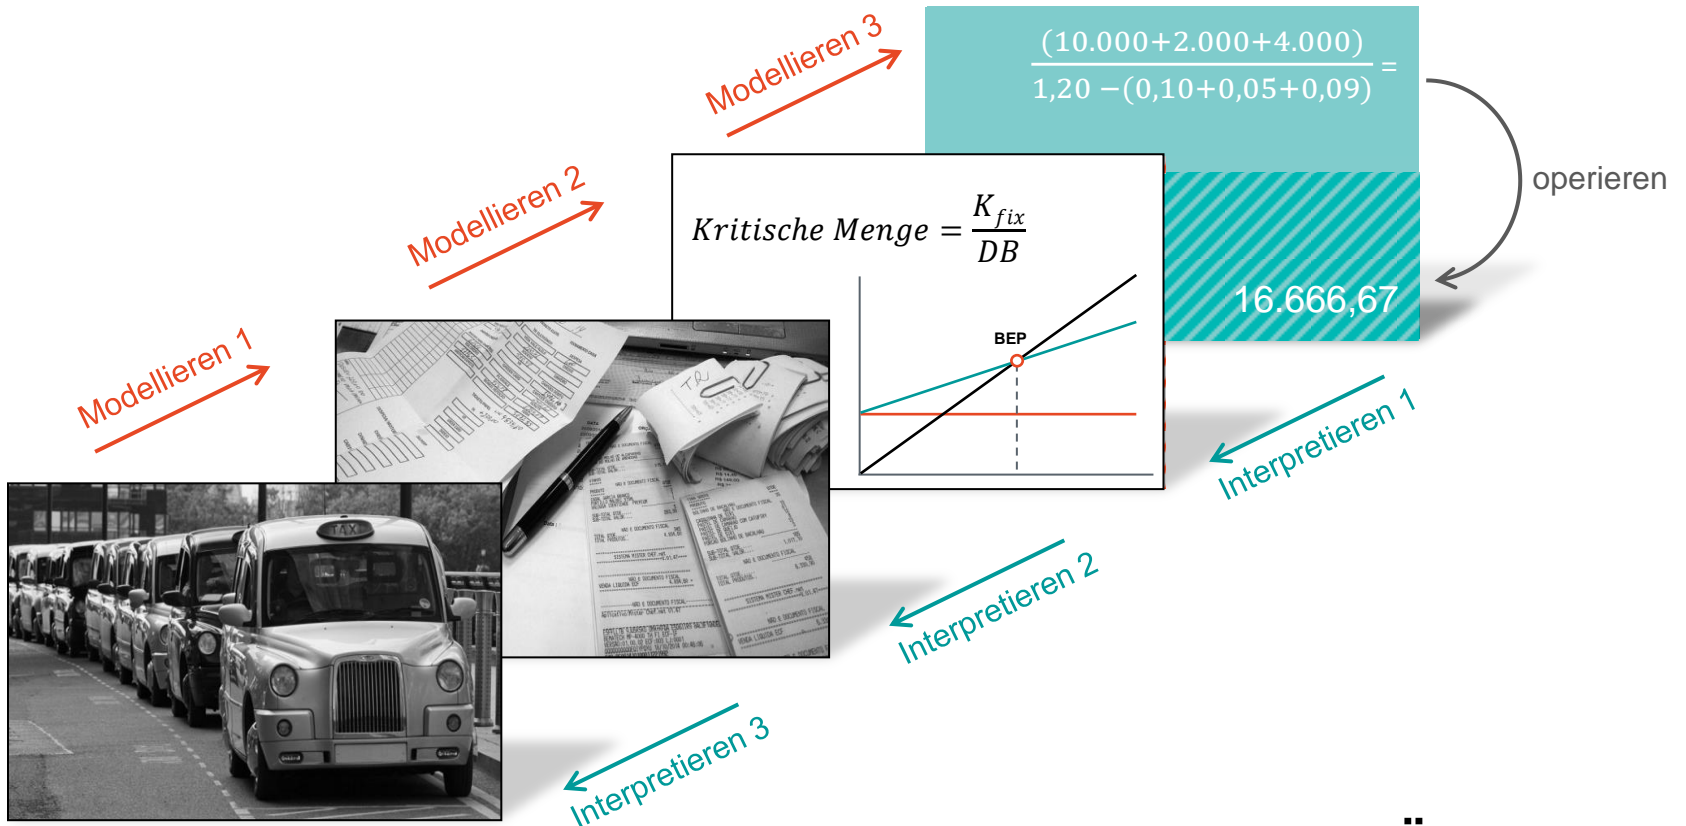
Modellieren 3

$\frac{(10.000+2.000+4.000)}{1{,}20-(0{,}10+0{,}05+0{,}09)} =$

operieren

Modellieren 2

$Kritische\ Menge = \frac{K_{fix}}{DB}$

BEP

16.666,67

Modellieren 1

TAXI

Interpretieren 1

Interpretieren 2

Interpretieren 3